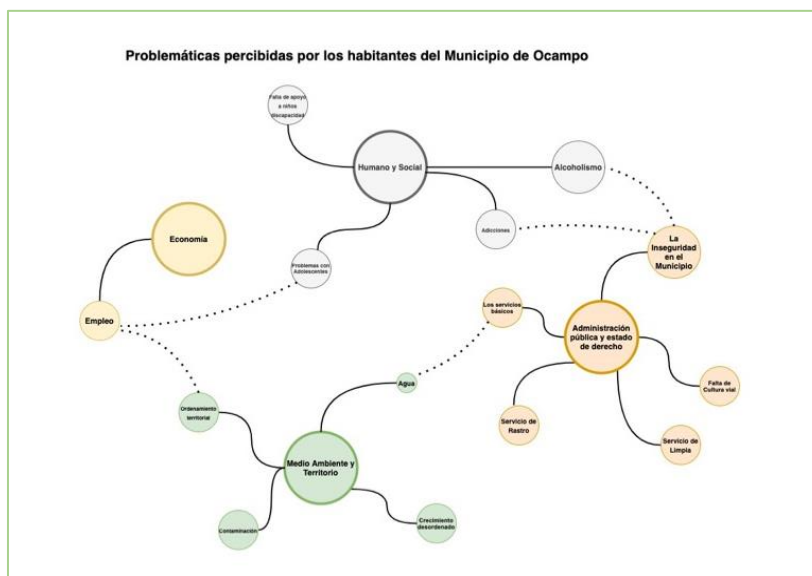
Problemáticas percibidas por los habitantes del Municipio de Ocampo

Falta de apoyo a niños discapacidad

Humano y Social

Alcoholismo

Adicciones

La Inseguridad en el Municipio

Economía

Problemas con Adolescentes

Empleo

Los servicios básicos

Administración pública y estado de derecho

Agua

Falta de Cultura vial

Ordenamiento territorial

Servicio de Rastro

Servicio de Limpia

Medio Ambiente y Territorio

Contaminación

Crecimiento desordenado